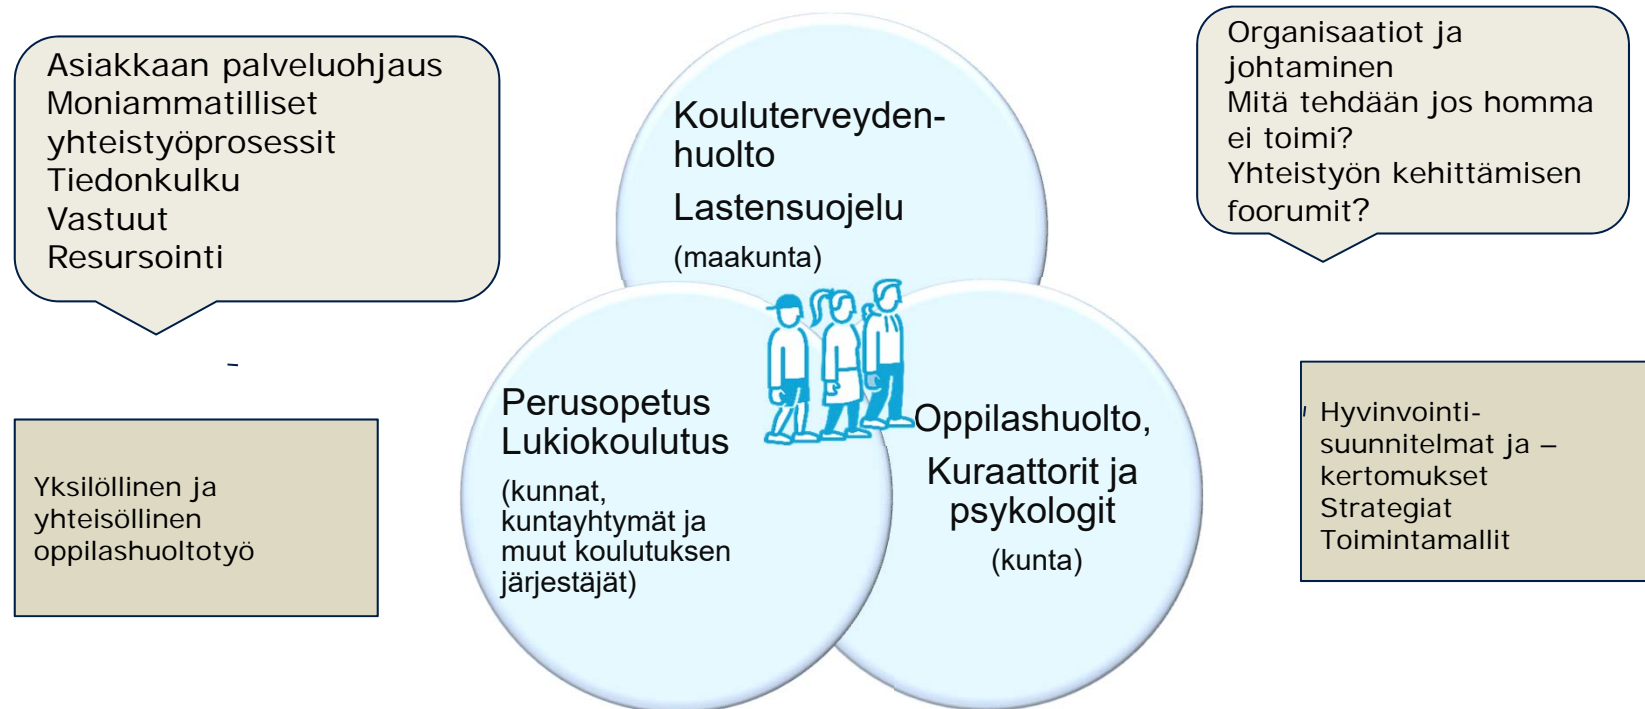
Asiakkaan palveluohjaus
Moniammatilliset yhteistyöprosessit
Tiedonkulku
Vastuut
Resursointi

Kouluterveydenhuolto

Lastensuojelu

(maakunta)

Organisaatiot ja johtaminen
Mitä tehdään jos homma ei toimi?
Yhteistyön kehittämisen foorumit?

Yksilöllinen ja yhteisöllinen oppilashuoltotyö

Perusopetus
Lukiokoulutus

(kunnat, kuntayhtymät ja muut koulutuksen järjestäjät)

Oppilashuolto,

Kuraattorit ja psykologit

(kunta)

Hyvinvointisuunnitelmat ja –kertomukset
Strategiat
Toimintamallit